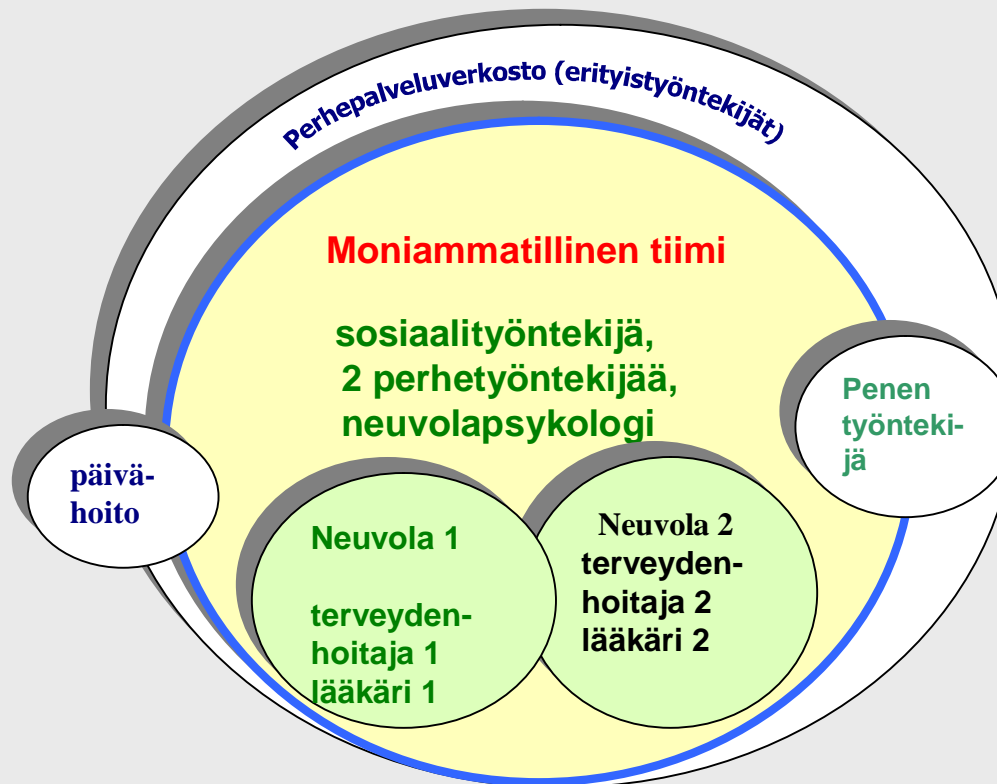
Perhepalveluverkosto (erityistyöntekijät)

Moniammatillinen tiimi

sosiaalityöntekijä,
2 perhetyöntekijää,
neuvolapsykologi

päivähoito

Penen työntekijä

Neuvola 1

terveydenhoitaja 1
lääkäri 1

Neuvola 2
terveydenhoitaja 2
lääkäri 2